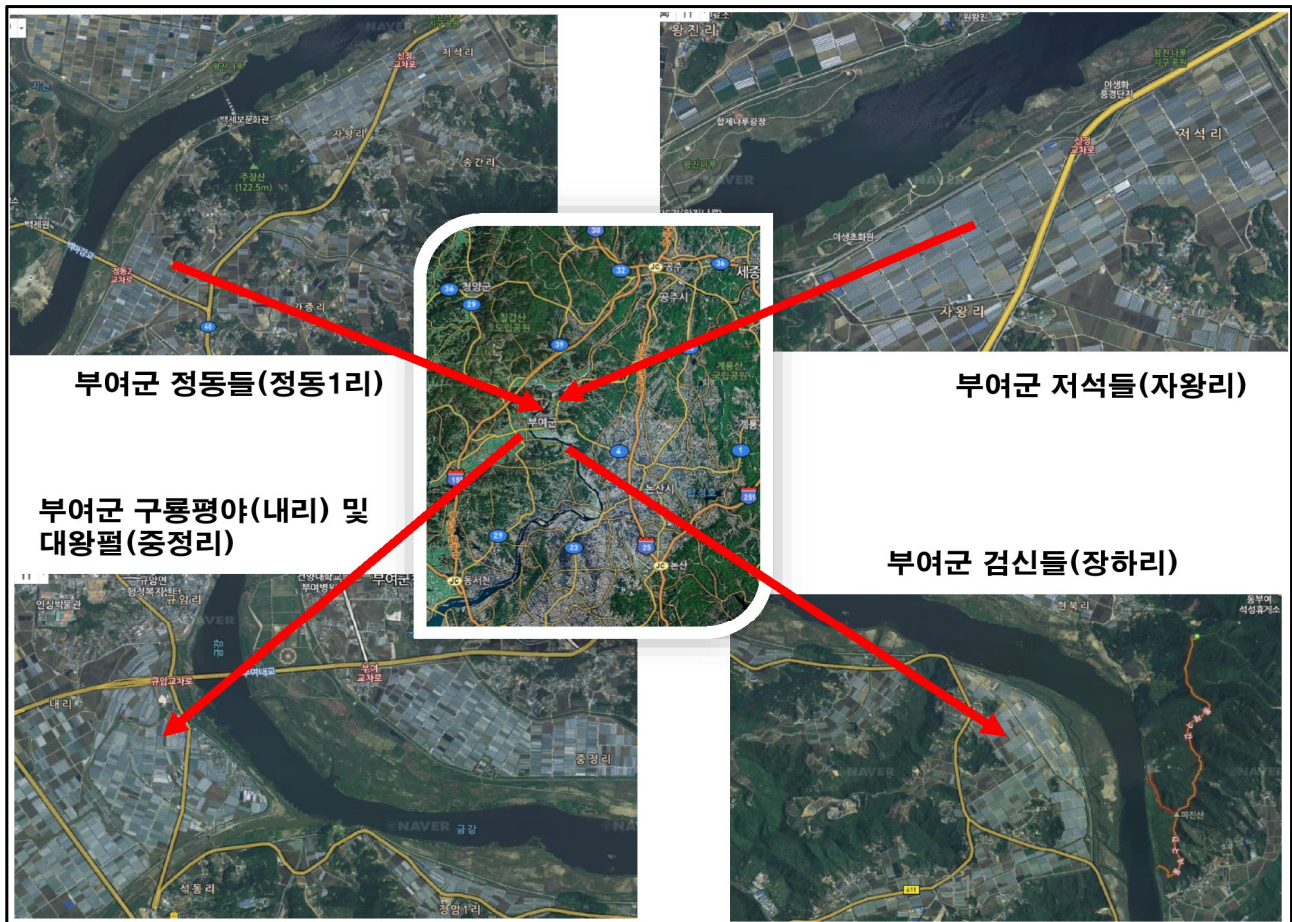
NAVER
신정교차로
저석리
백제보문화관
자왕리
송간리
추창산 (122.5m)
백제원
정동2교차로
가증리
40

왕진리
합세나루광장
왕진나루
NAVER
신정교차로
저석리
야생초화원
자왕리

38
32
공주
34
36
정양군
29
칠갑산도립공원
공주시
세종
29
부여군
4
1
19
논산시
251
29
23
25
논산

부여군 정동들(정동1리)

부여군 저석들(자왕리)

부여군 구룡평야(내리) 및 대왕펄(중정리)

부여군 검신들(장하리)

규암면
규암리
부여대교
규암교차로
부여교차로
부여군
내리
중정리
NAVER
금강
석동리
정암1리

현북리
동부여 석성휴게소
NAVER
파진산
611